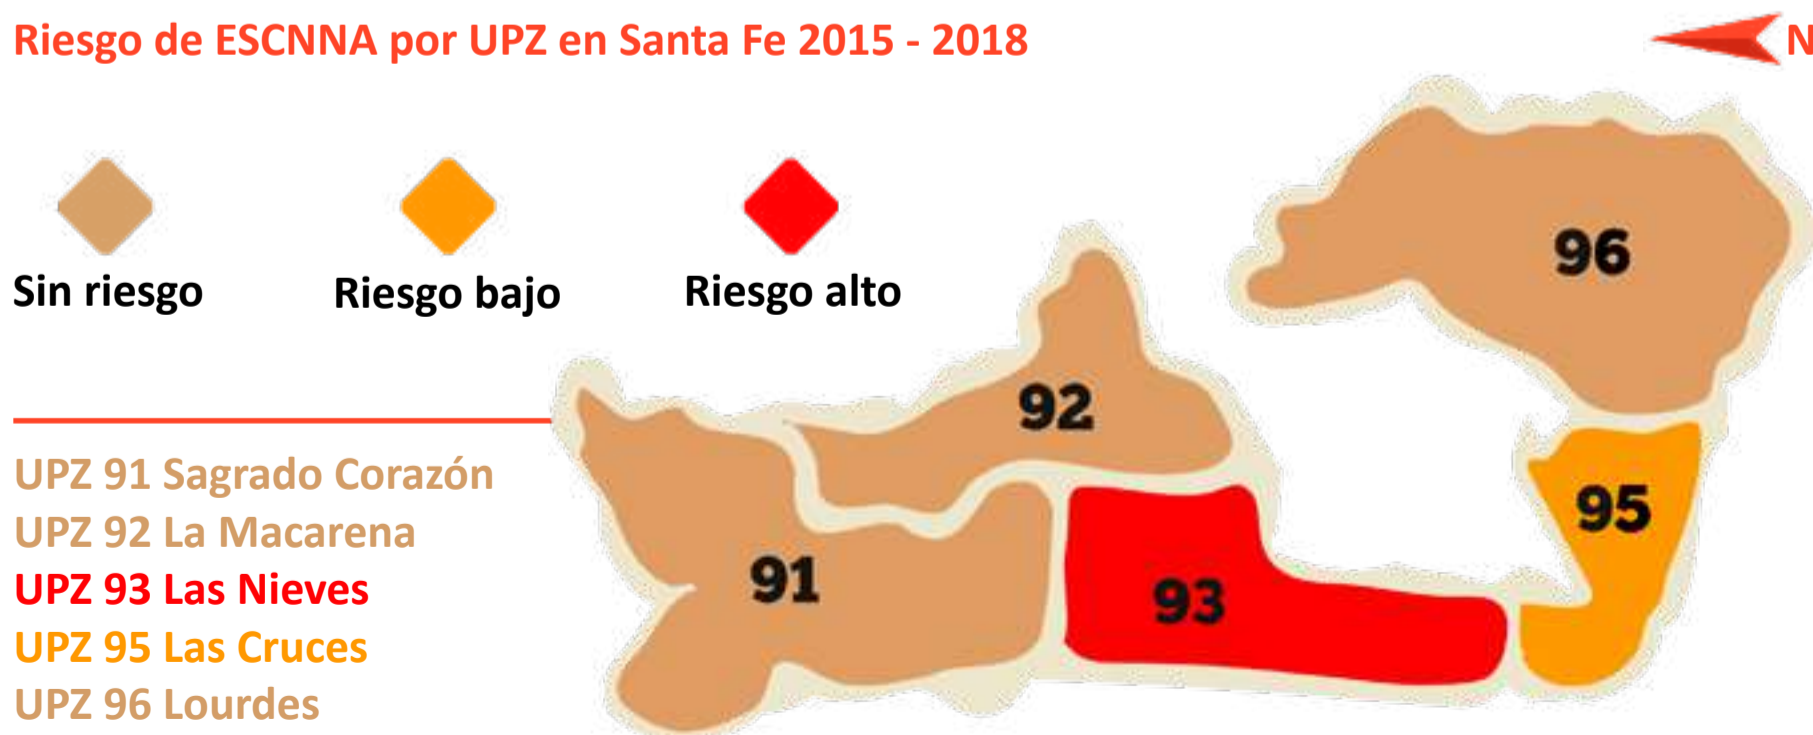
Riesgo de ESCNNA por UPZ en Santa Fe 2015 - 2018

N

Sin riesgo

Riesgo bajo

Riesgo alto

UPZ 91 Sagrado Corazón
UPZ 92 La Macarena
UPZ 93 Las Nieves
UPZ 95 Las Cruces
UPZ 96 Lourdes

96

92

91

93

95